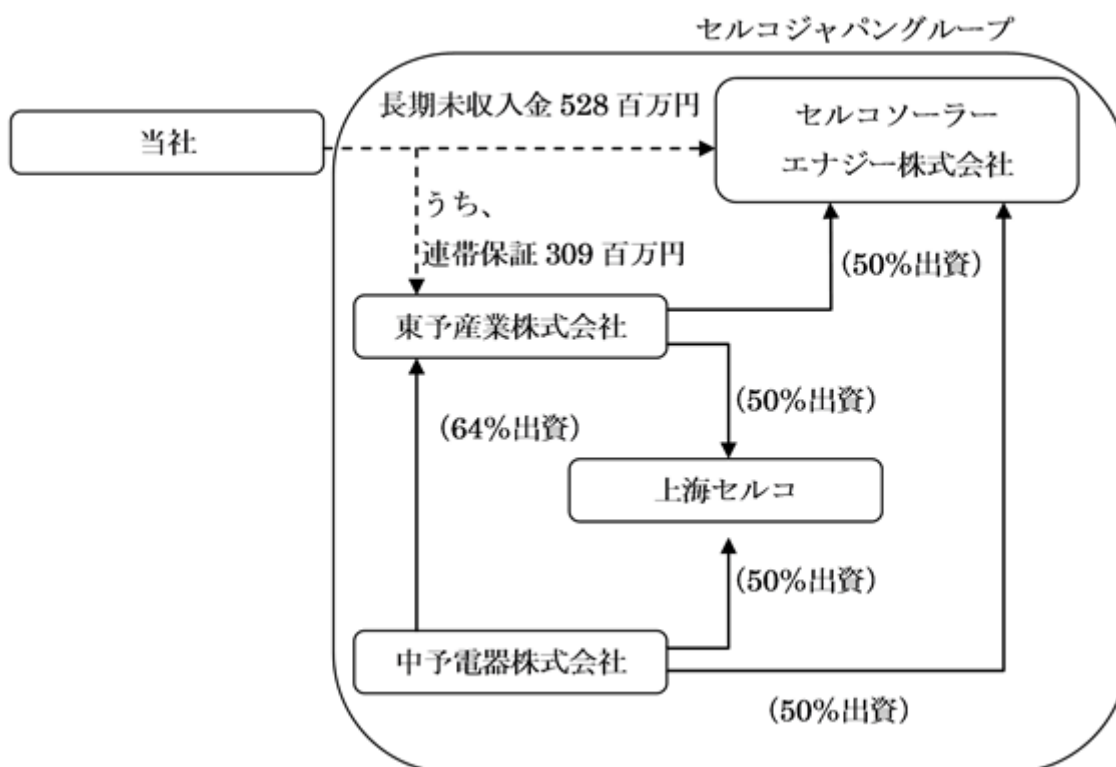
セルコジャパングループ

当社

長期未収入金 528 百万円

セルコソーラー
エナジー株式会社

うち、
連帯保証 309 百万円

(50%出資)

東予産業株式会社

(50%出資)

(64%出資)

上海セルコ

(50%出資)

中予電器株式会社

(50%出資)